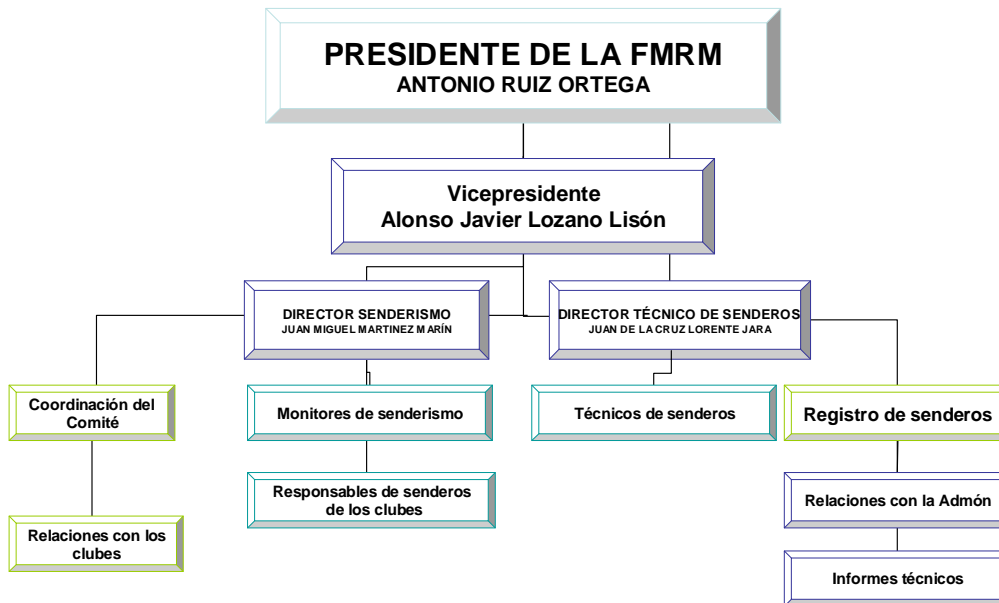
PRESIDENTE DE LA FMRM
ANTONIO RUIZ ORTEGA

Vicepresidente
Alonso Javier Lozano Lisón

DIRECTOR SENDERISMO
JUAN MIGUEL MARTINEZ MARÍN

DIRECTOR TÉCNICO DE SENDEROS
JUAN DE LA CRUZ LORENTE JARA

Coordinación del Comité

Relaciones con los clubes

Monitores de senderismo

Responsables de senderos de los clubes

Técnicos de senderos

Registro de senderos

Relaciones con la Admón

Informes técnicos